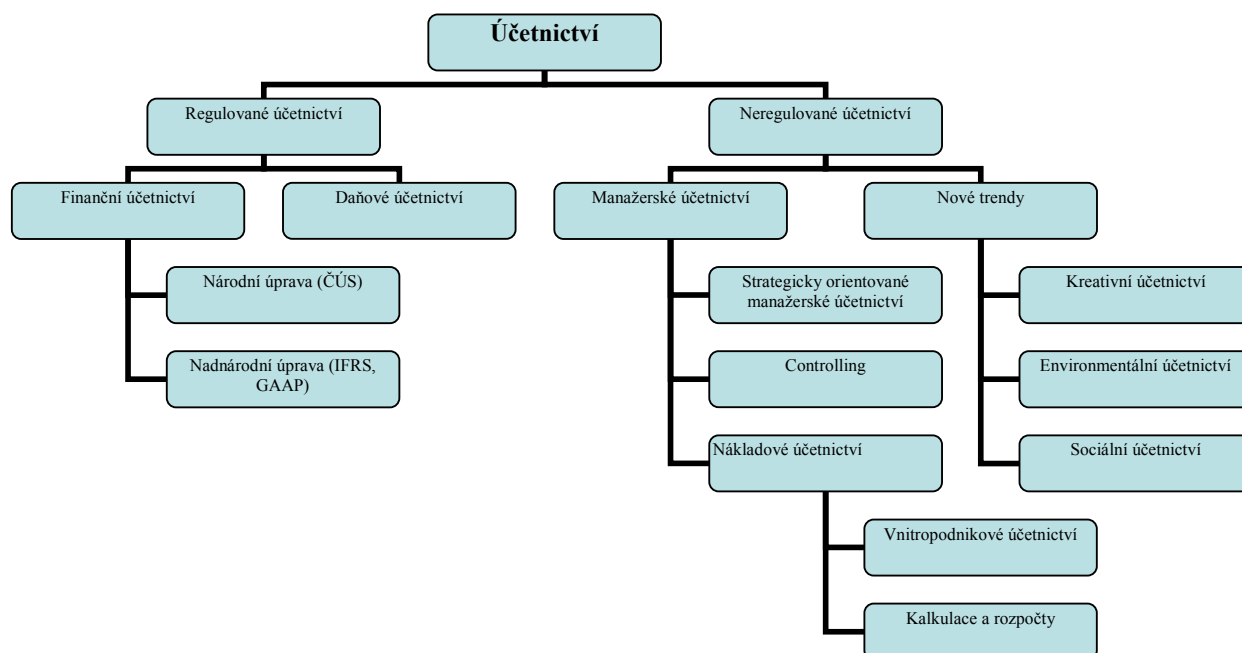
Účetnictví

Regulované účetnictví

Neregulované účetnictví

Finanční účetnictví

Daňové účetnictví

Manažerské účetnictví

Nové trendy

Národní úprava (ČÚS)

Nadnárodní úprava (IFRS, GAAP)

Strategicky orientované manažerské účetnictví

Controlling

Nákladové účetnictví

Vnitropodnikové účetnictví

Kalkulace a rozpočty

Kreativní účetnictví

Environmentální účetnictví

Sociální účetnictví